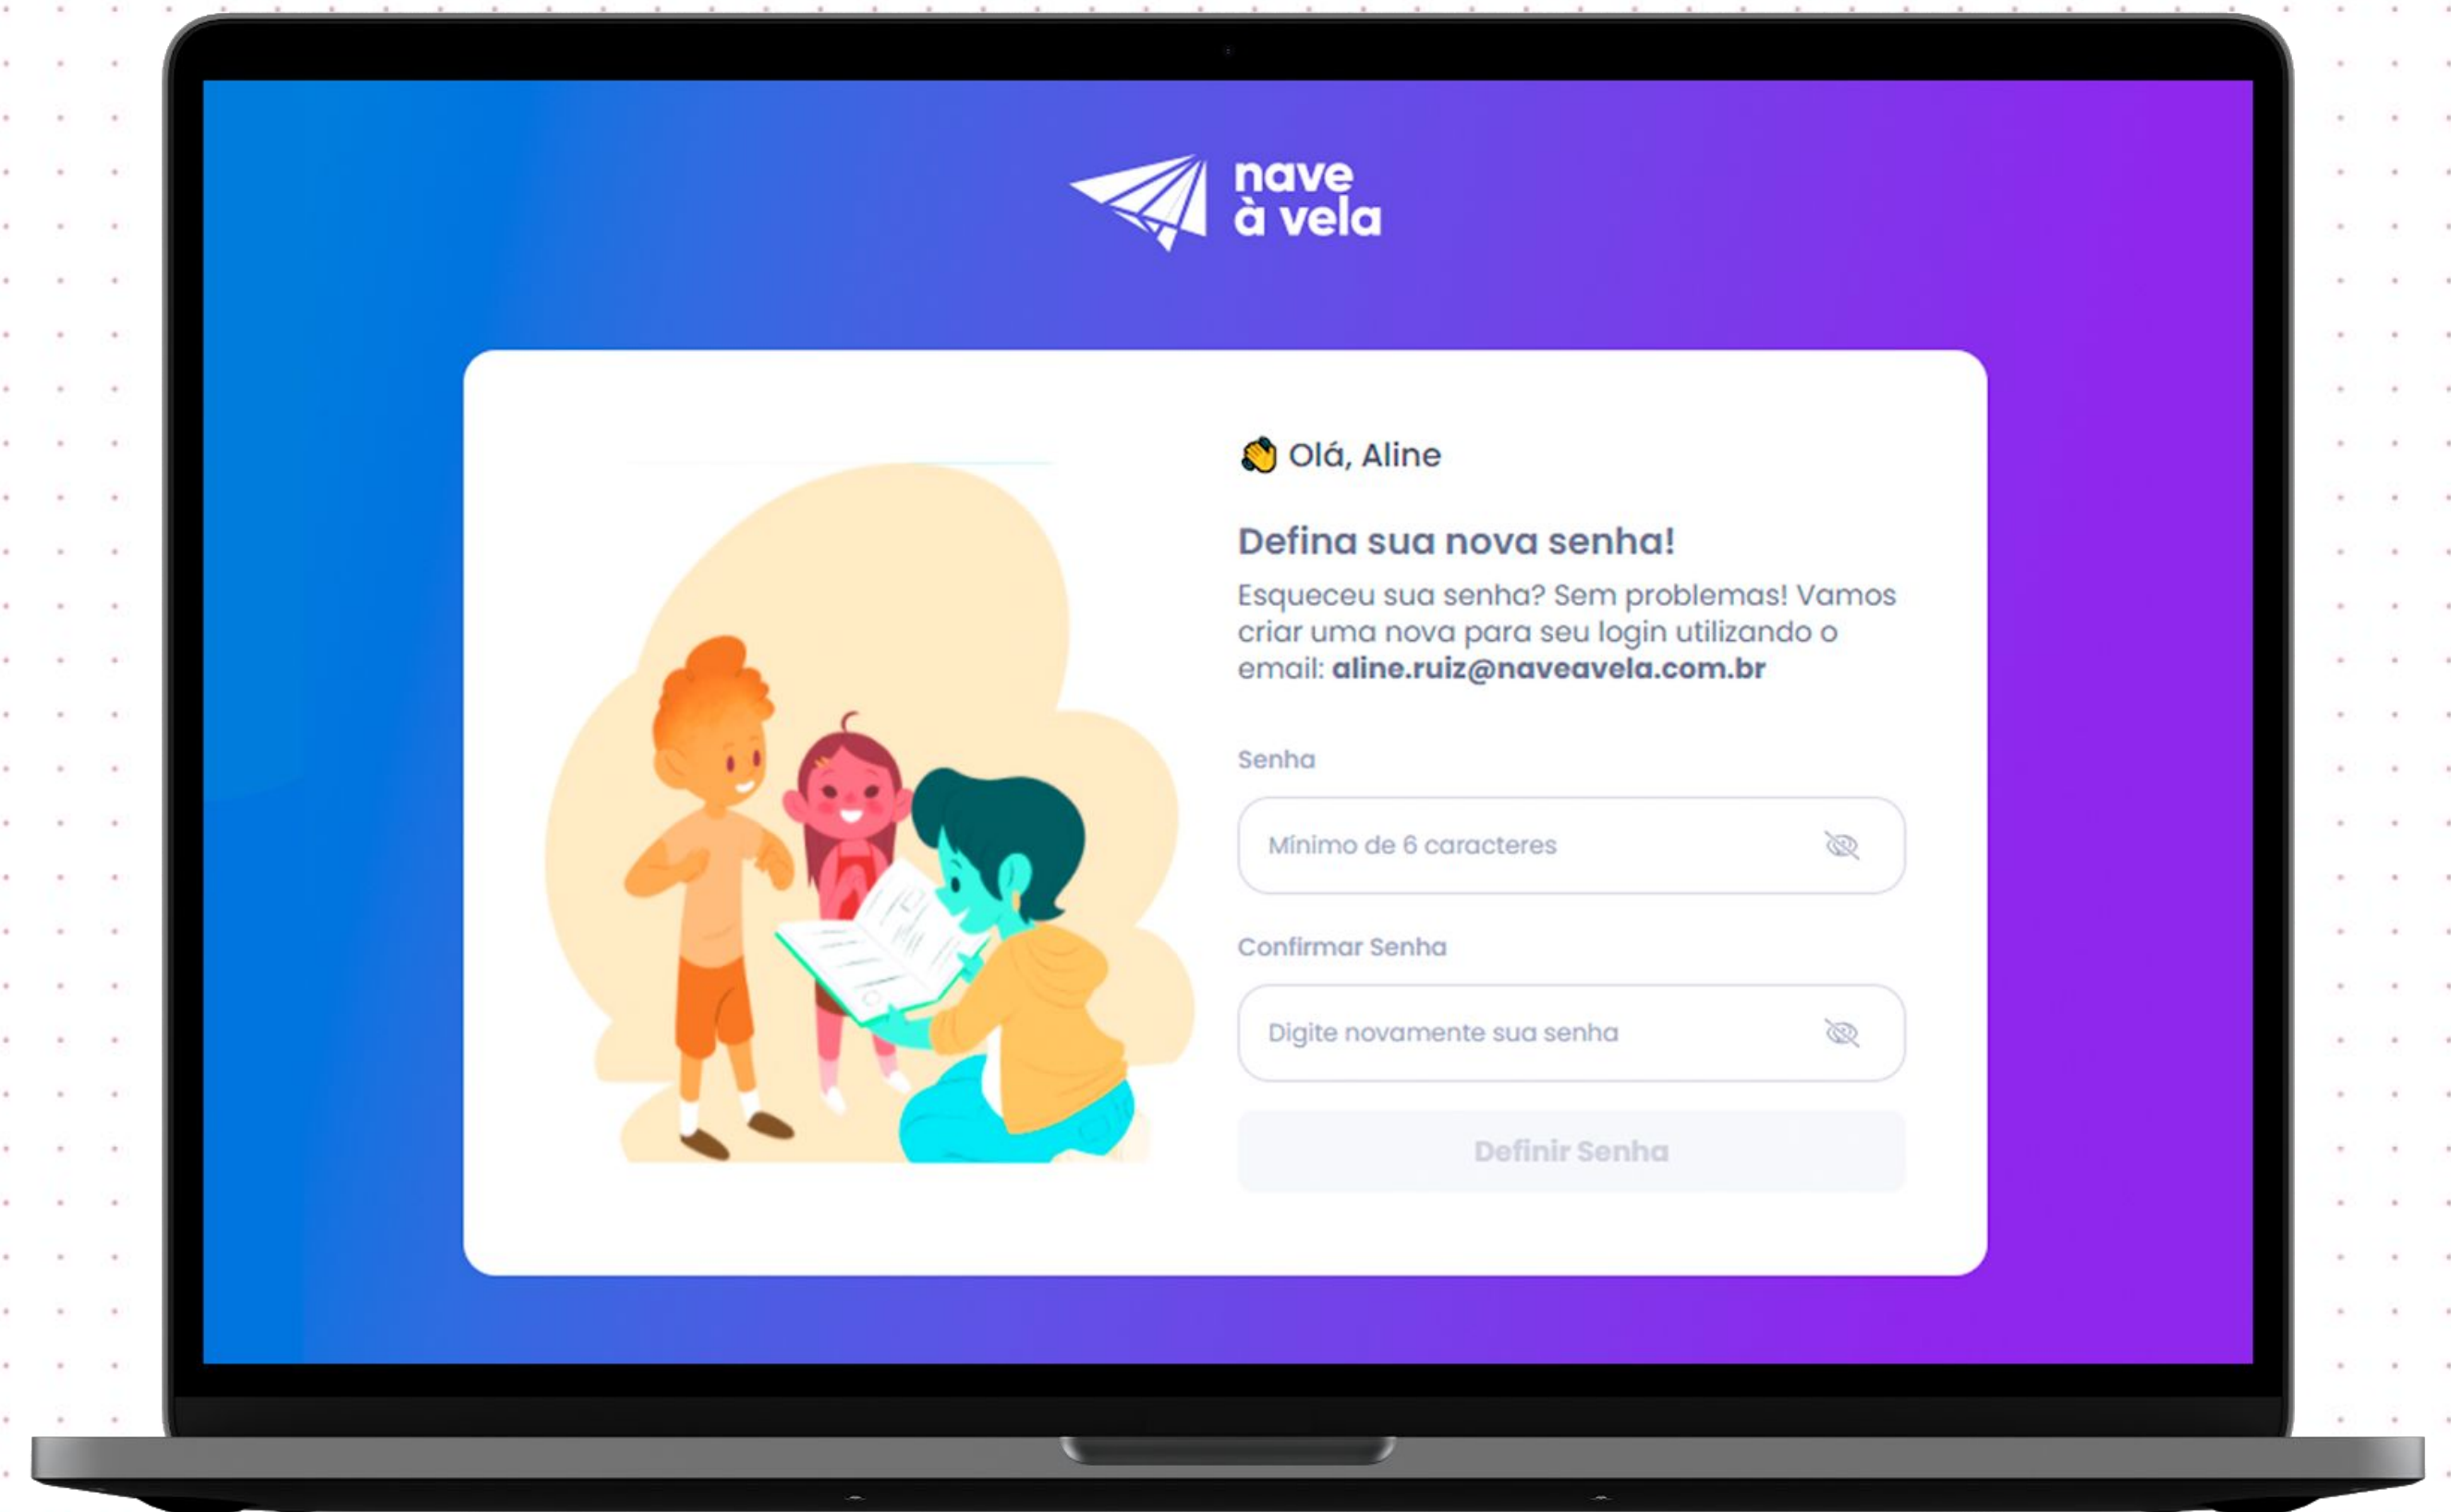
nave à vela

👋 Olá, Aline

Defina sua nova senha!

Esqueceu sua senha? Sem problemas! Vamos criar uma nova para seu login utilizando o email: **aline.ruiz@naveavela.com.br**

Senha

Mínimo de 6 caracteres

Confirmar Senha

Digite novamente sua senha

Definir Senha